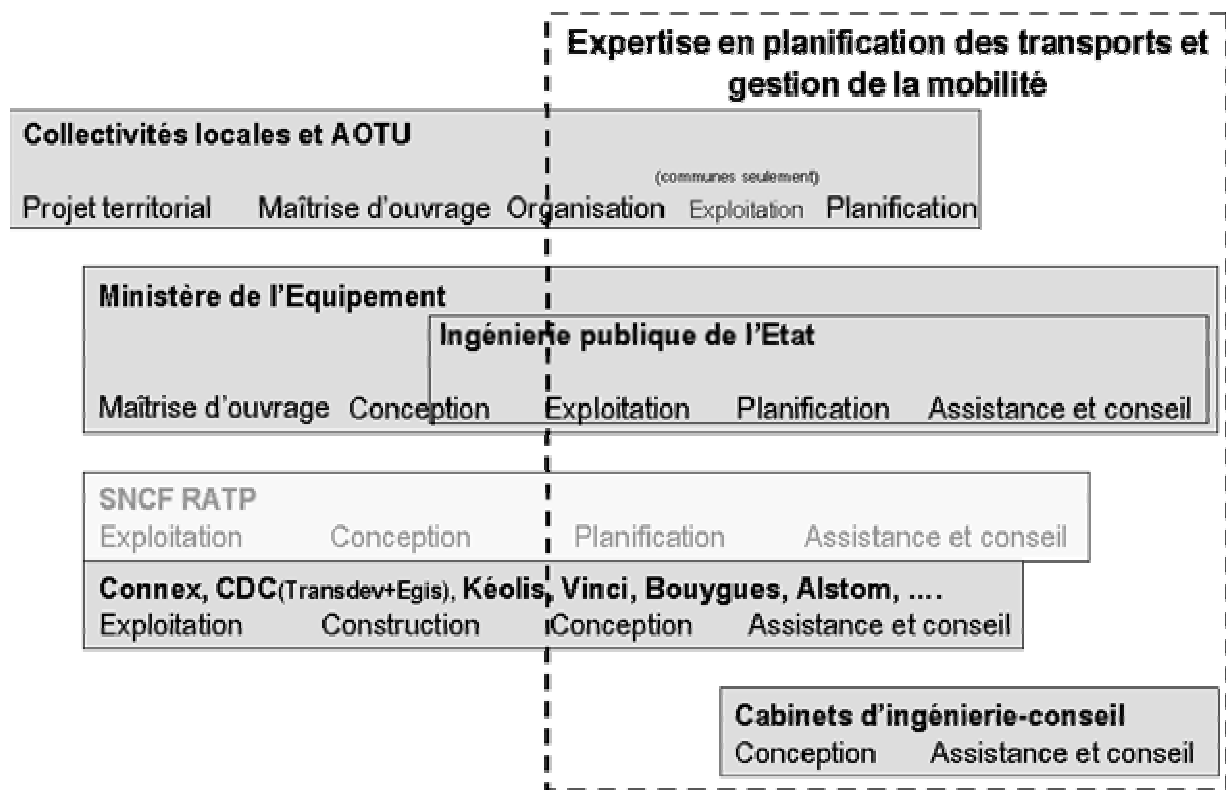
Expertise en planification des transports et gestion de la mobilité

Collectivités locales et AOTU

(communes seulement)

Projet territorial Maîtrise d'ouvrage Organisation Exploitation Planification

Ministère de l'Equipement

Ingénierie publique de l'Etat

Maîtrise d'ouvrage Conception Exploitation Planification Assistance et conseil

SNCF RATP

Exploitation Conception Planification Assistance et conseil

Connex, CDC(Transdev+Egis), Kéolis, Vinci, Bouygues, Alstom, ....

Exploitation Construction Conception Assistance et conseil

Cabinets d'ingénierie-conseil

Conception Assistance et conseil